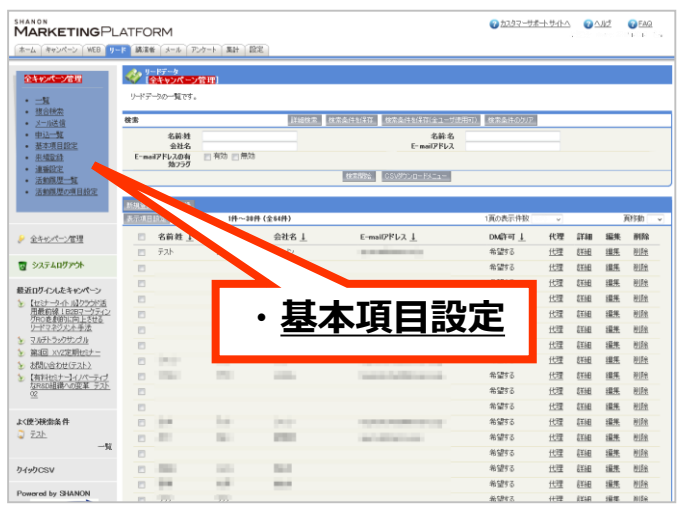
SHANON
MARKETINGPLATFORM

カスタマーサポートサイトへ　ヘルプ　FAQ

ホーム　キャンペーン　WEB　リード　講演者　メール　アンケート　集計　設定

全キャンペーン管理

・一覧
・複合検索
・メール送信
・申込一覧
・基本項目設定
・市場設定
・運用設定
・活動履歴一覧
・活動履歴の項目設定

全キャンペーン管理

システムログアウト

最近ログインしたキャンペーン
【セミナーライト版】クラウド活用最前線 ～B2Bマーケティングの新潮流に乗り上げるリードマネジメント手法
マルチトラックサンプル
第3回 XYZ定期セミナー
お問い合わせ(テスト)
【有料セミナー】イノベーティブな内部組織への変革 テスト02

よく使う検索条件
テスト
一覧

クイックCSV

Powered by SHANON

リードデータ
全キャンペーン管理

リードデータの一覧です。

検索　詳細検索　検索条件を保存　検索条件を保存(他ユーザ使用可)　検索条件のクリア

名前:姓
会社名
E-mailアドレスの有効フラグ　有効　無効
名前:名
E-mailアドレス

検索開始　CSVダウンロードメニュー

表示項目設定　1件～30件 (全64件)　1頁の表示件数　頁移動

名前:姓　会社名　E-mailアドレス　DM許可　代理　詳細　編集　削除

テスト　希望する　代理　詳細　編集　削除
希望する　代理　詳細　編集　削除
希望する　代理　詳細　編集　削除
希望する　代理　詳細　編集　削除
希望する　代理　詳細　編集　削除
希望する　代理　詳細　編集　削除
希望する　代理　詳細　編集　削除
希望する　代理　詳細　編集　削除
希望する　代理　詳細　編集　削除
希望する　代理　詳細　編集　削除
希望する　代理　詳細　編集　削除
希望する　代理　詳細　編集　削除
希望する　代理　詳細　編集　削除

・基本項目設定